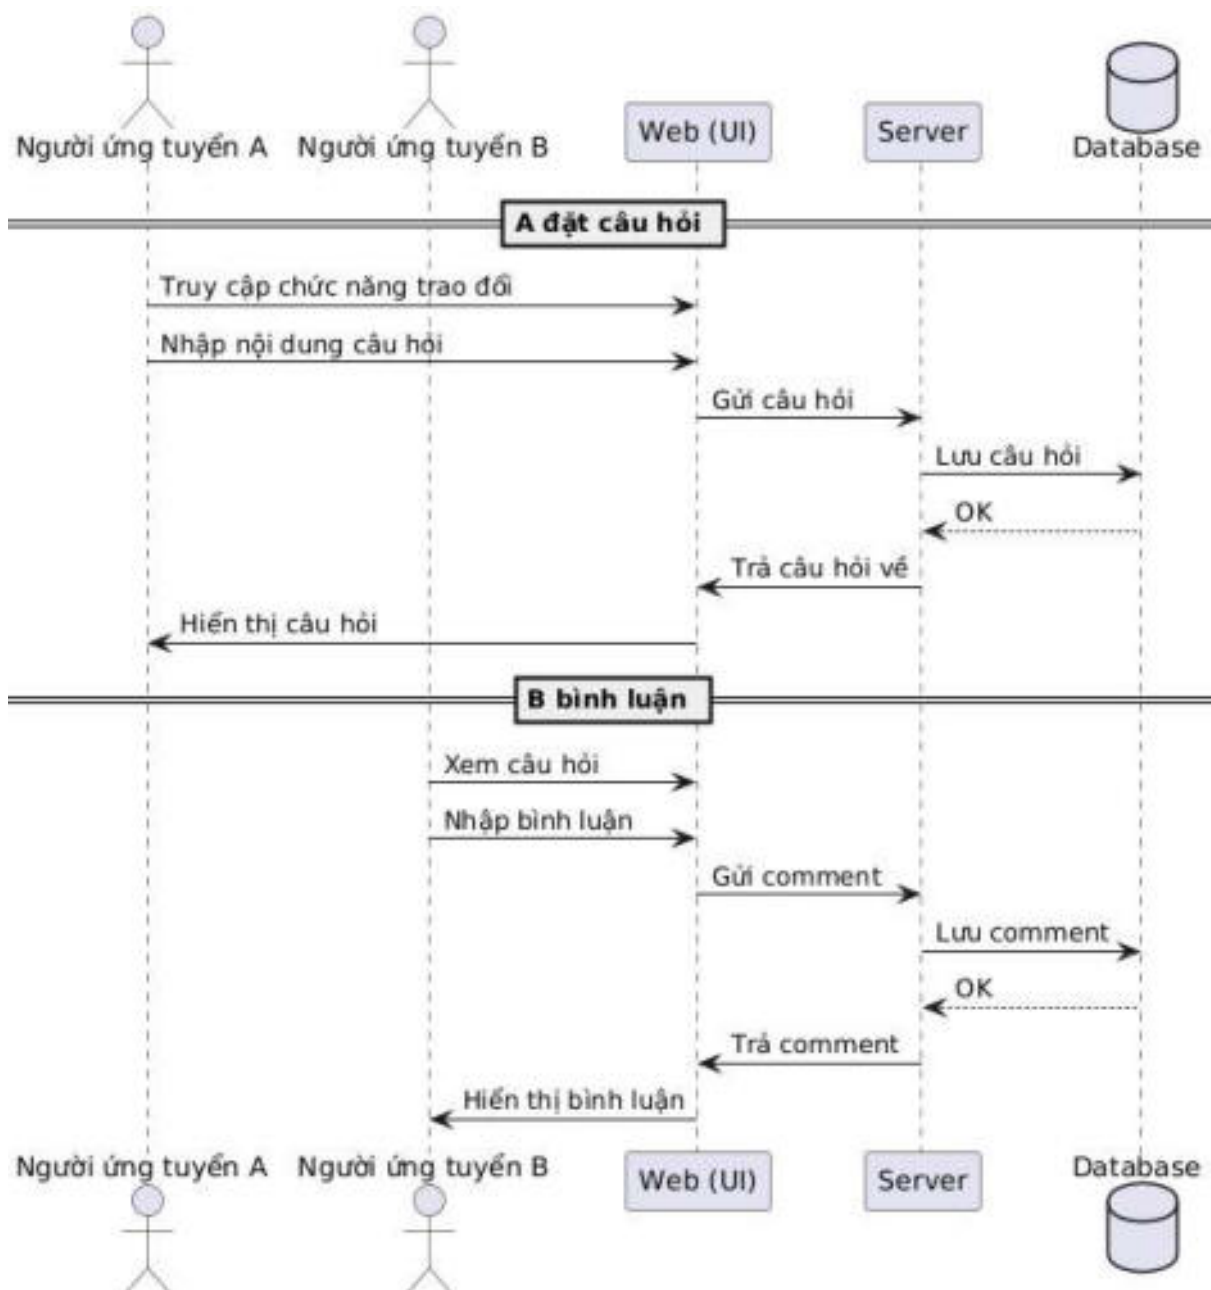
Người ứng tuyển A Người ứng tuyển B Web (UI) Server Database

A đặt câu hỏi

Truy cập chức năng trao đổi

Nhập nội dung câu hỏi

Gửi câu hỏi

Lưu câu hỏi

OK

Trả câu hỏi về

Hiển thị câu hỏi

B bình luận

Xem câu hỏi

Nhập bình luận

Gửi comment

Lưu comment

OK

Trả comment

Hiển thị bình luận

Người ứng tuyển A Người ứng tuyển B Web (UI) Server Database